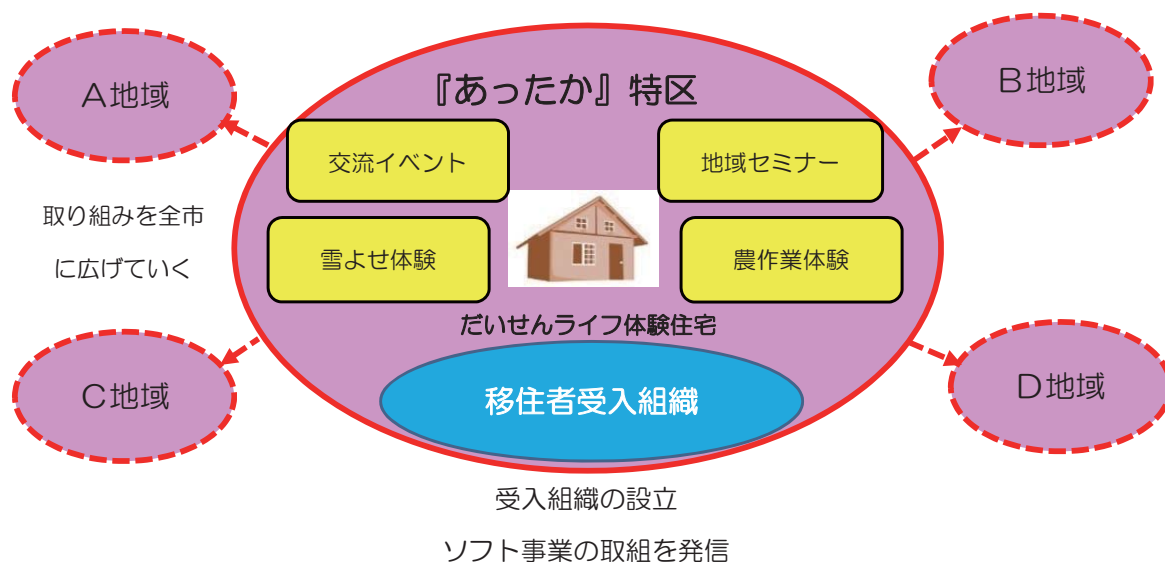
A地域

B地域

『あったか』特区

交流イベント

地域セミナー

取り組みを全市
に広げていく

雪よせ体験

農作業体験

だいせんライフ体験住宅

C地域

D地域

移住者受入組織

受入組織の設立

ソフト事業の取組を発信